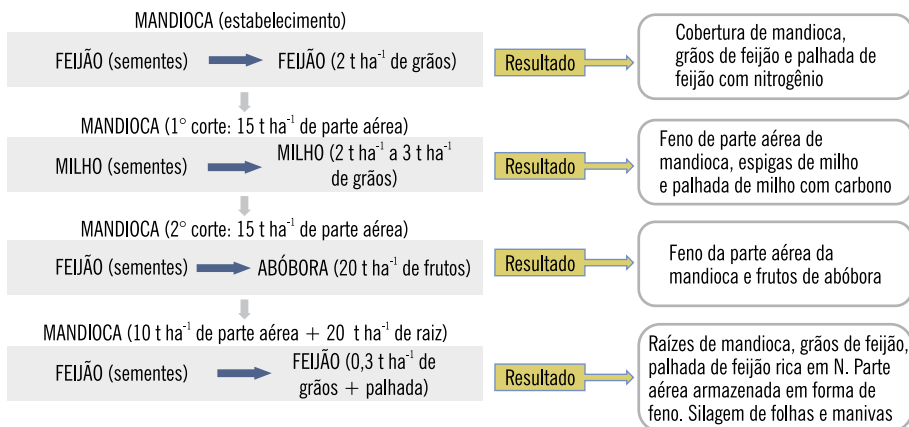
MANDIOCA (estabelecimento)

FEIJÃO (sementes) FEIJÃO (2 t ha$^{-1}$ de grãos)

Resultado

Cobertura de mandioca, grãos de feijão e palhada de feijão com nitrogênio

MANDIOCA (1° corte: 15 t ha$^{-1}$ de parte aérea)

MILHO (sementes) MILHO (2 t ha$^{-1}$ a 3 t ha$^{-1}$ de grãos)

Resultado

Feno de parte aérea de mandioca, espigas de milho e palhada de milho com carbono

MANDIOCA (2° corte: 15 t ha$^{-1}$ de parte aérea)

FEIJÃO (sementes) ABÓBORA (20 t ha$^{-1}$ de frutos)

Resultado

Feno da parte aérea da mandioca e frutos de abóbora

MANDIOCA (10 t ha$^{-1}$ de parte aérea + 20 t ha$^{-1}$ de raiz)

FEIJÃO (sementes) FEIJÃO (0,3 t ha$^{-1}$ de grãos + palhada)

Resultado

Raízes de mandioca, grãos de feijão, palhada de feijão rica em N. Parte aérea armazenada em forma de feno. Silagem de folhas e manivas